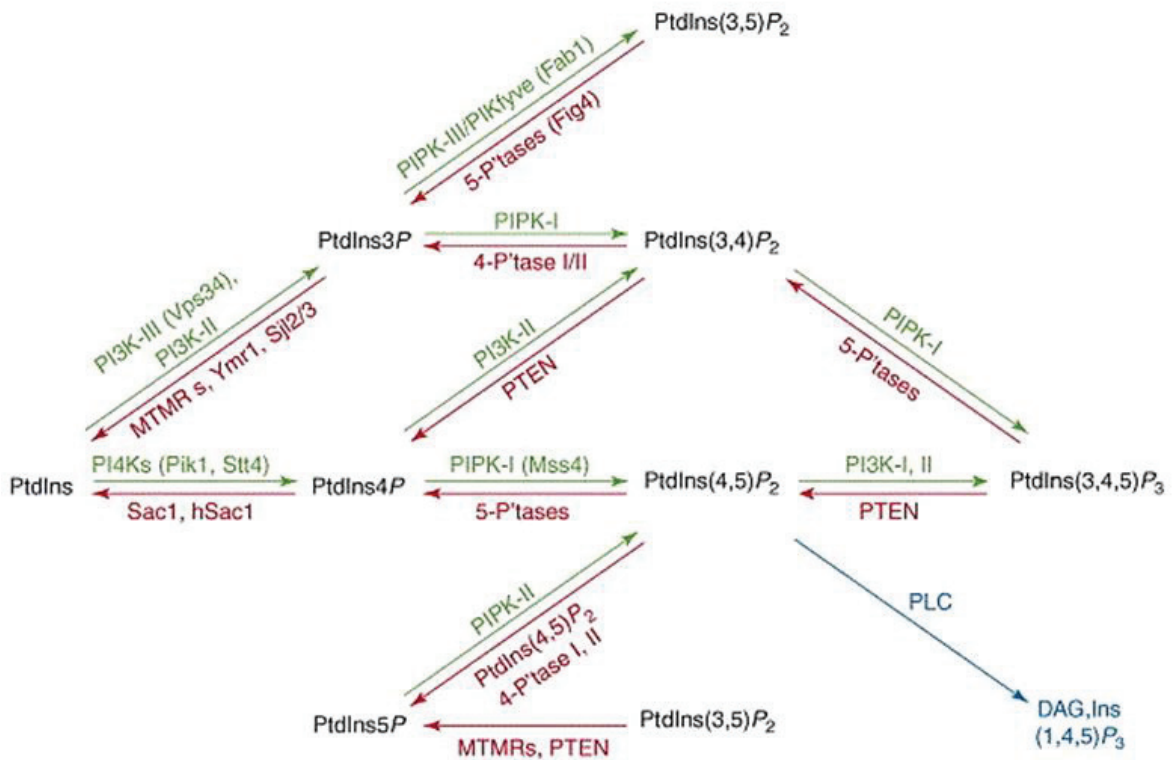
PtdIns(3,5)$P_2$

PIPK-III/PIKfyve (Fab1)

5-P'tases (Fig4)

PtdIns3$P$

PIPK-I

4-P'tase I/II

PtdIns(3,4)$P_2$

PI3K-III (Vps34), PI3K-II

MTMR s, Ymr1, Sjl2/3

PI3K-II

PTEN

PIPK-I

5-P'tases

PtdIns

PI4Ks (Pik1, Stt4)

Sac1, hSac1

PtdIns4$P$

PIPK-I (Mss4)

5-P'tases

PtdIns(4,5)$P_2$

PI3K-I, II

PTEN

PtdIns(3,4,5)$P_3$

PIPK-II

PtdIns(4,5)$P_2$ 4-P'tase I, II

PLC

PtdIns5$P$

MTMRs, PTEN

PtdIns(3,5)$P_2$

DAG,Ins (1,4,5)$P_3$